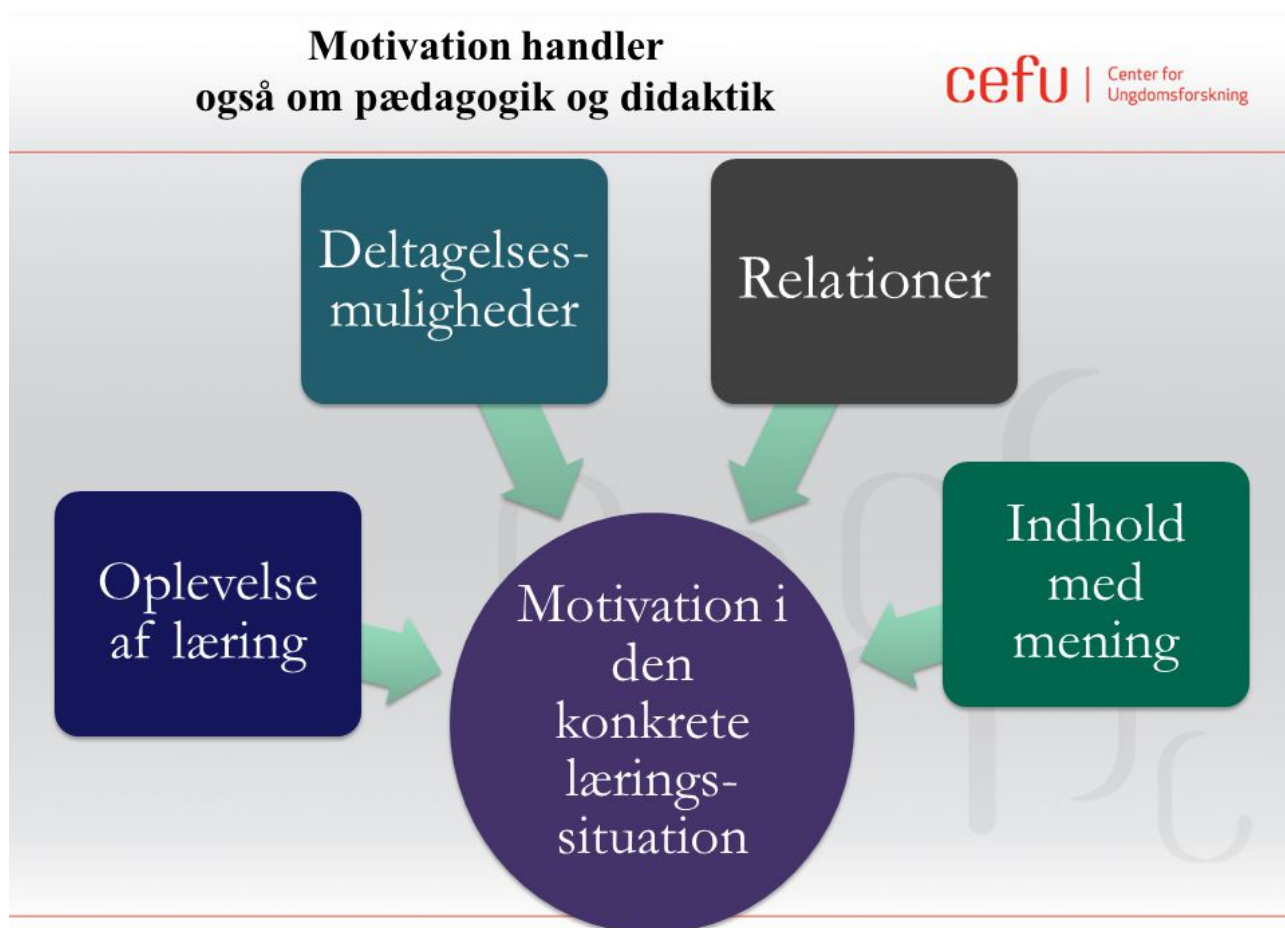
Motivation handler også om pædagogik og didaktik

cefu | Center for Ungdomsforskning

Deltagelsesmuligheder

Relationer

Oplevelse af læring

Motivation i den konkrete læringssituation

Indhold med mening